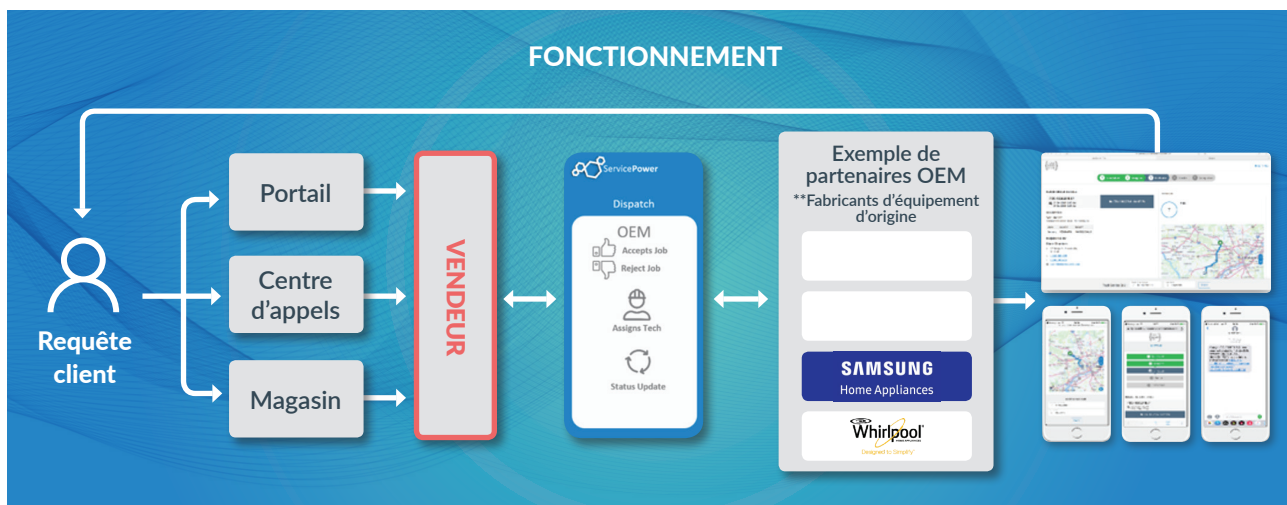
FONCTIONNEMENT

Requête client

Portail

Centre d'appels

Magasin

VENDEUR

ServicePower

Dispatch

OEM

Accepts Job

Reject Job

Assigns Tech

Status Update

Exemple de partenaires OEM

**Fabricants d'équipement d'origine

SAMSUNG

Home Appliances

Whirlpool

Designed to Simplify